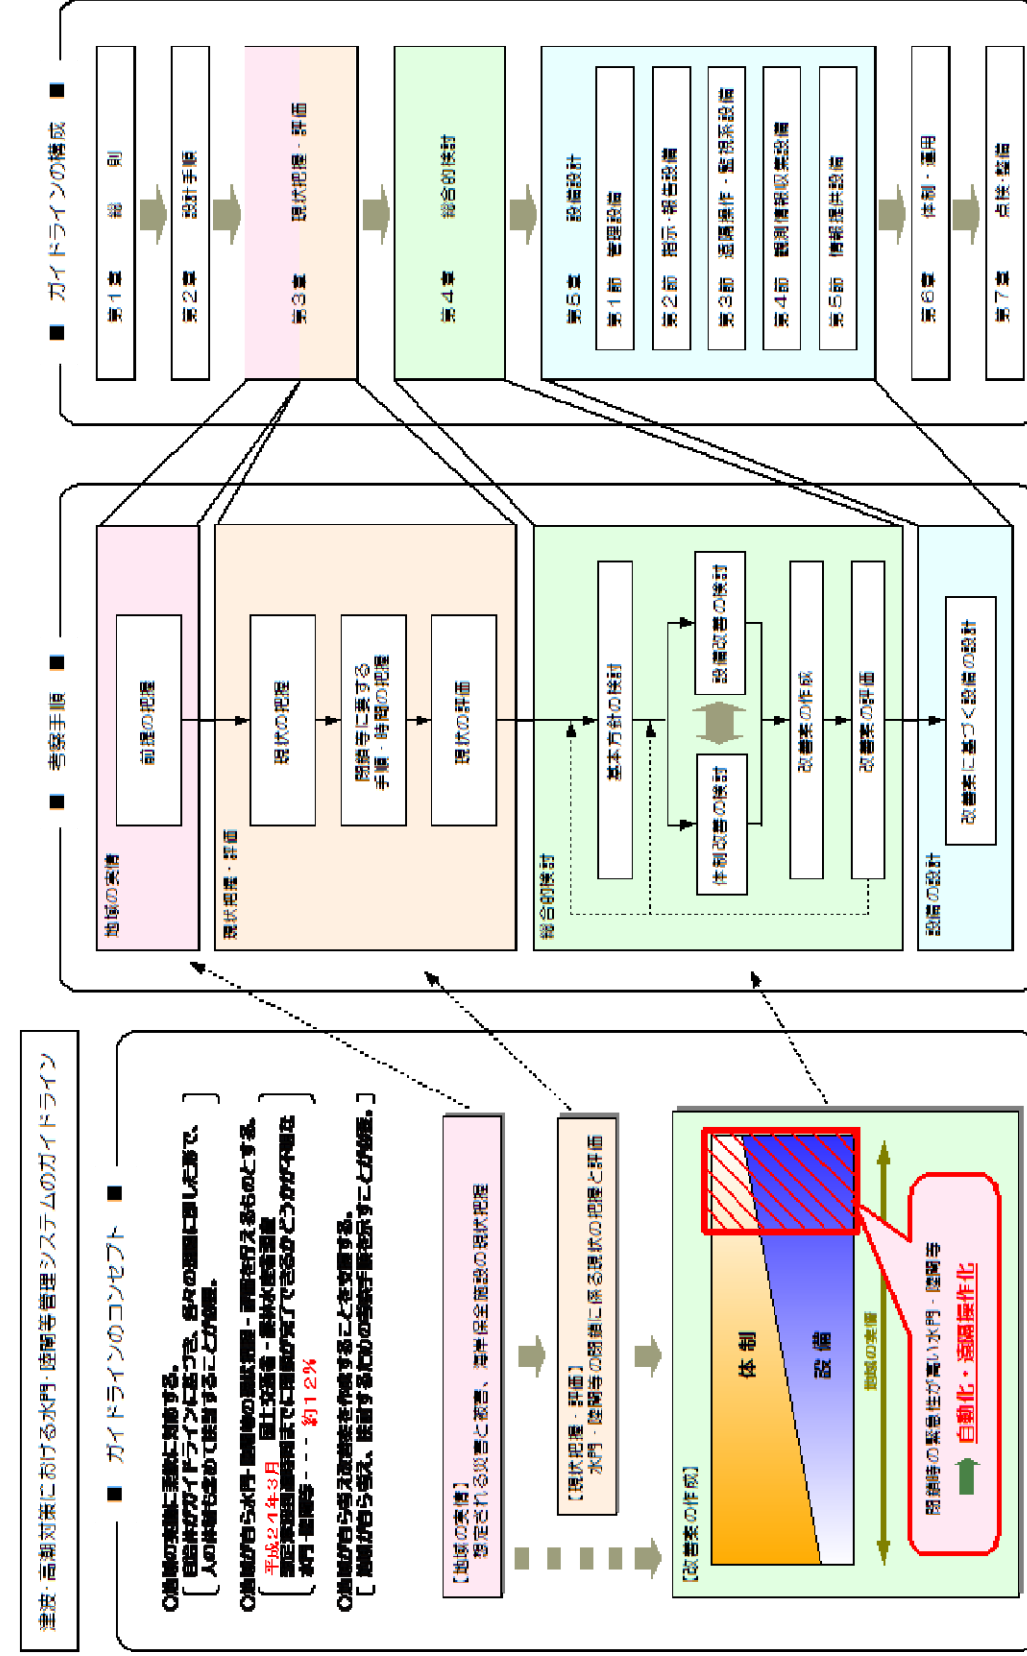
津波・高潮対策における水門・陸閘等管理システムのガイドライン

■ ガイドラインのコンセプト ■

○地域の実情に柔軟に対応する。
［自治体がガイドラインに基づき、個々の施設に即した形で、人の体制も含めて検討することが可能。］

○地域自ら水門・陸閘等の施設管理・評価を行えるものとする。
平成21年3月
［国土交通省・農林水産省調査
津波到達時間内までに閉鎖が完了できるかどうかが不明な水門・陸閘等・・・約12%］

○地域自ら考え改善案を作成することを支援する。
［地域が自ら考え、検討するための考え方を示すことが重要。］

【地域の実情】
想定される災害と被害、海岸保全施設の現状把握

【現状把握・評価】
水門・陸閘等の閉鎖に係る現状の把握と評価

【改善案の作成】
体制
設備
地域の実情
閉鎖時の緊急性が高い水門・陸閘等
自動化・遠隔操作化

■ 考察手順 ■

地域の実情
前提の把握

現状把握・評価
現状の把握
閉鎖等に要する手順・時間の把握
現状の評価

総合的検討
基本方針の検討
設備改善の検討
体制改善の検討
改善案の作成
改善案の評価

設備の設計
改善案に基づく設備の設計

■ ガイドラインの構成 ■

第1章 総則
第2章 設計手順
第3章 現状把握・評価
第4章 総合的検討
第5章 設備設計
第1節 管理設備
第2節 指示・報告設備
第3節 遠隔操作・監視系設備
第4節 観測情報収集設備
第5節 情報提供設備
第6章 体制・運用
第7章 点検・整備